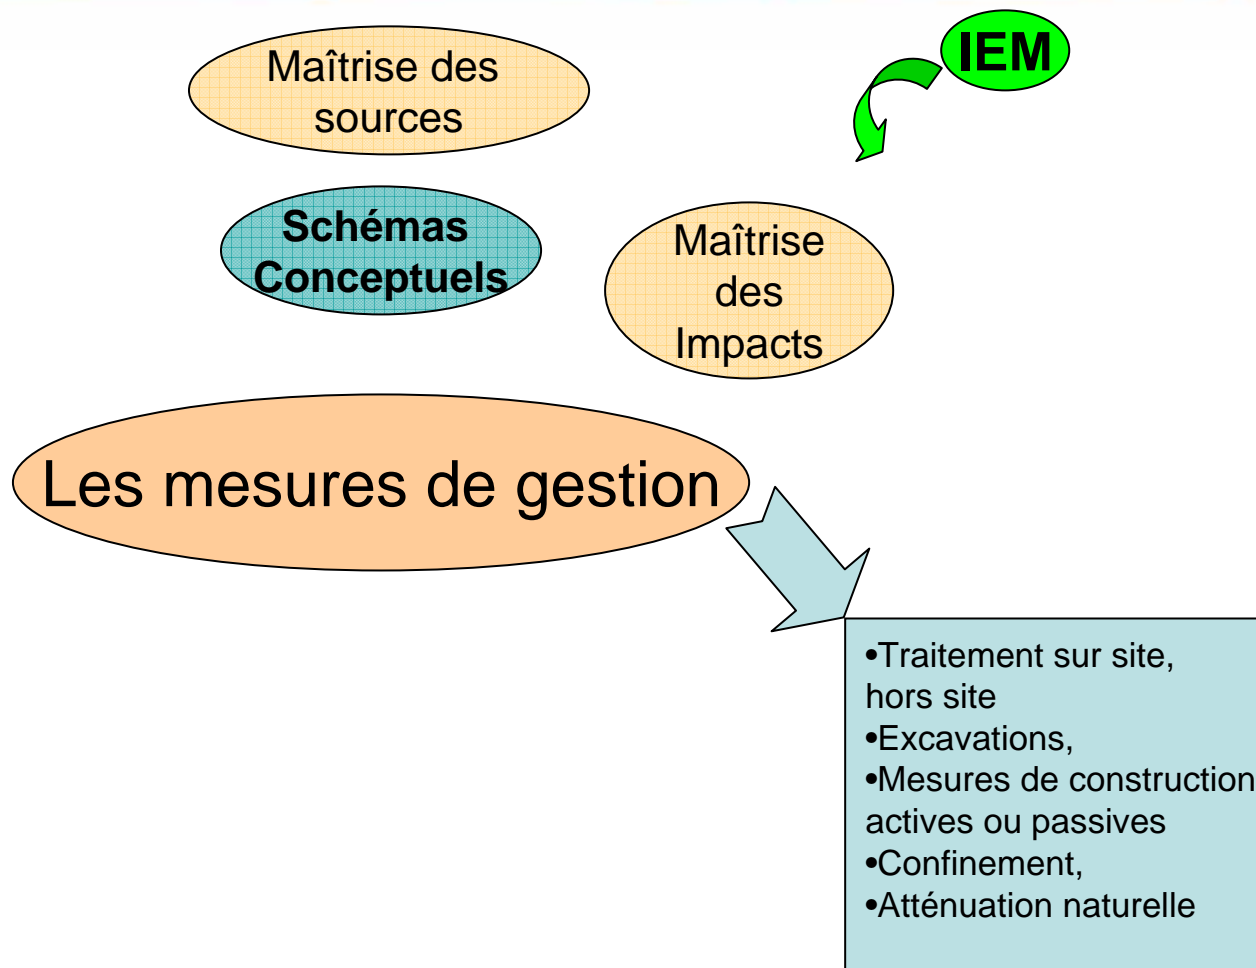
Maîtrise des sources

IEM

Schémas Conceptuels

Maîtrise des Impacts

Les mesures de gestion

•Traitement sur site, hors site
•Excavations,
•Mesures de construction actives ou passives
•Confinement,
•Atténuation naturelle